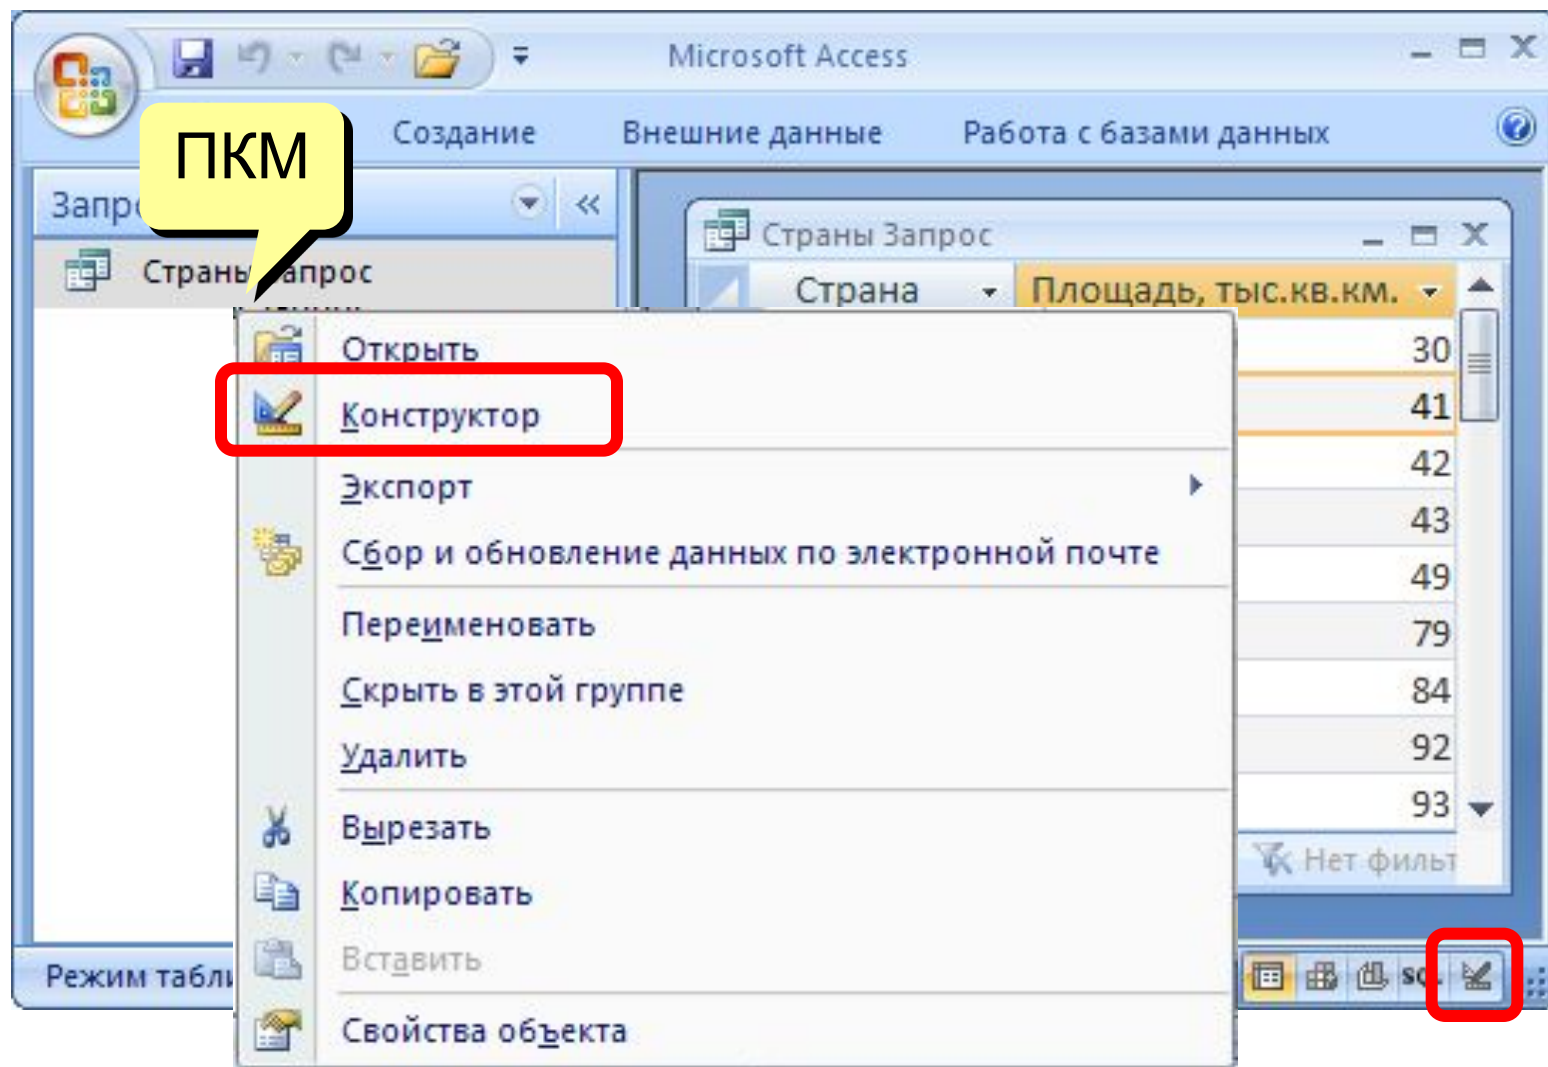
Microsoft Access

ПКМ

Создание Внешние данные Работа с базами данных

Запр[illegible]

Страны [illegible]апрос

Страны Запрос

Страна Площадь, тыс.кв.км.

Открыть
Конструктор
Экспорт
Сбор и обновление данных по электронной почте
Переименовать
Скрыть в этой группе
Удалить
Вырезать
Копировать
Вставить
Свойства объекта

30
41
42
43
49
79
84
92
93

Нет фильт

Режим табл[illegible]

SQ